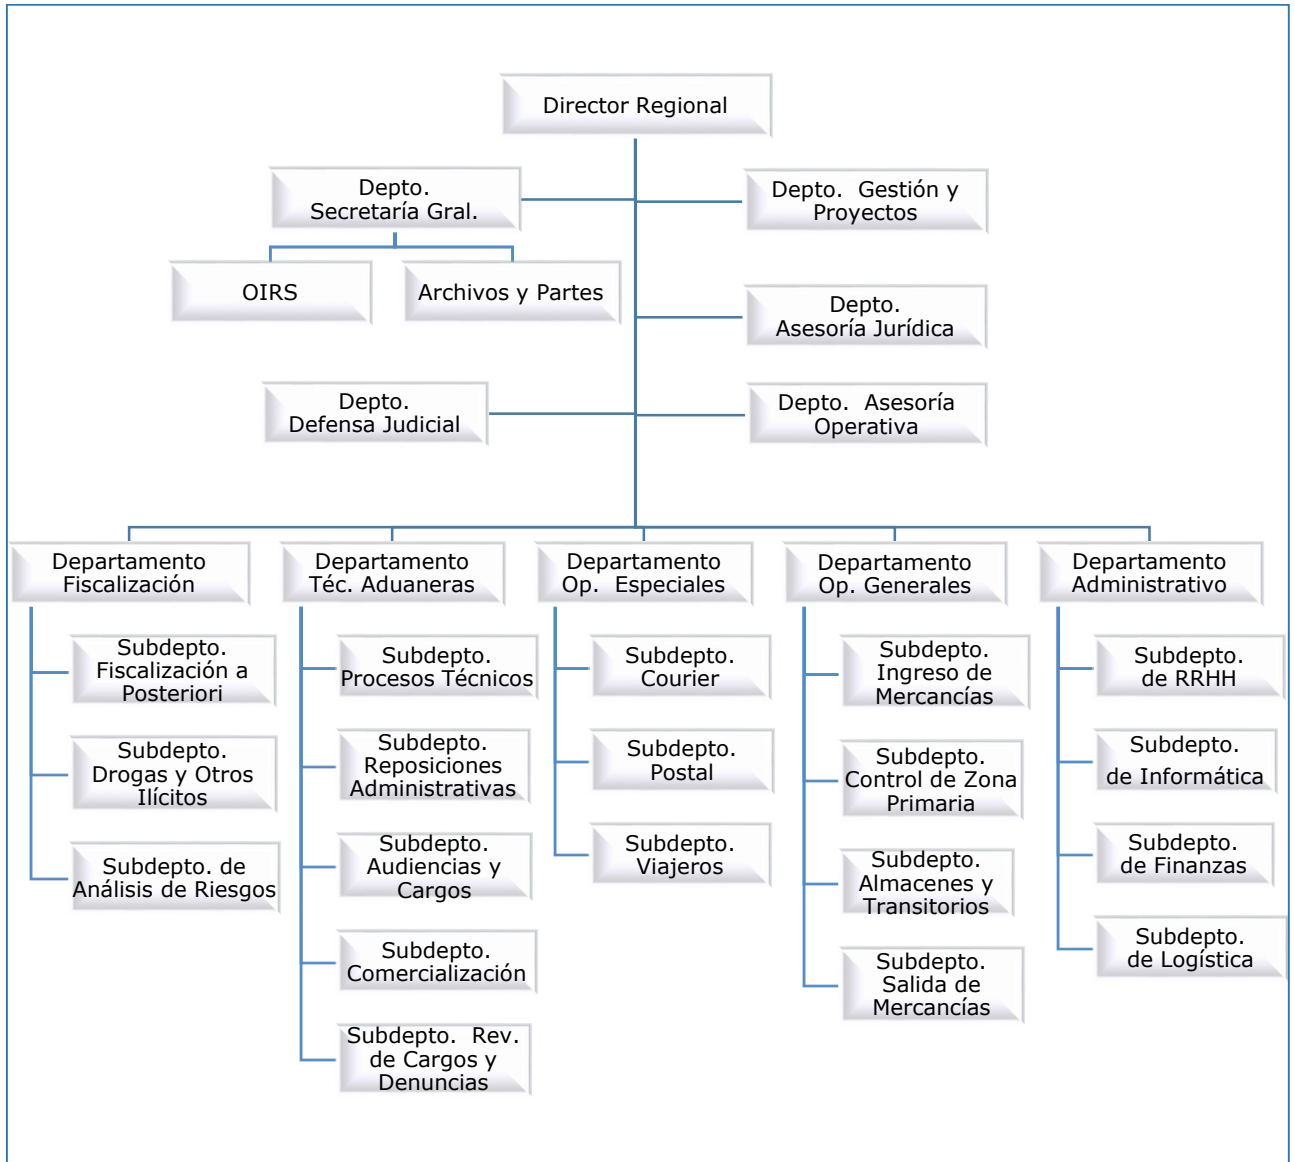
Director Regional

Depto. Secretaría Gral.

Depto. Gestión y Proyectos

OIRS

Archivos y Partes

Depto. Asesoría Jurídica

Depto. Defensa Judicial

Depto. Asesoría Operativa

Departamento Fiscalización

Subdepto. Fiscalización a Posteriori

Subdepto. Drogas y Otros Ilícitos

Subdepto. de Análisis de Riesgos

Departamento Téc. Aduaneras

Subdepto. Procesos Técnicos

Subdepto. Reposiciones Administrativas

Subdepto. Audiencias y Cargos

Subdepto. Comercialización

Subdepto. Rev. de Cargos y Denuncias

Departamento Op. Especiales

Subdepto. Courier

Subdepto. Postal

Subdepto. Viajeros

Departamento Op. Generales

Subdepto. Ingreso de Mercancías

Subdepto. Control de Zona Primaria

Subdepto. Almacenes y Transitorios

Subdepto. Salida de Mercancías

Departamento Administrativo

Subdepto. de RRHH

Subdepto. de Informática

Subdepto. de Finanzas

Subdepto. de Logística